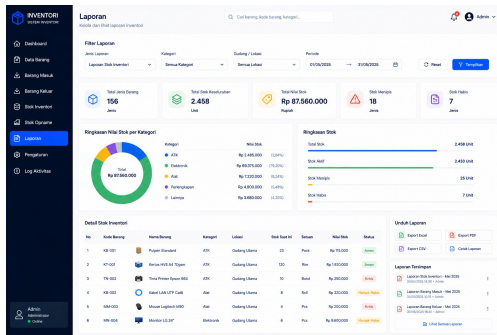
INVENTORI
SISTEM INVENTORI

Dashboard
Data Barang
Barang Masuk
Barang Keluar
Stok Inventori
Stok Opname
Laporan
Pengaturan
Log Aktivitas

Admin
Administrator
Online

Laporan
Kelola dan lihat laporan inventori

Cari barang, kode barang, kategori...

Admin

Filter Laporan

Jenis Laporan
Laporan Stok Inventori

Kategori
Semua Kategori

Gudang / Lokasi
Semua Lokasi

Periode
01/05/2025 → 31/05/2025

Reset
Terapkan

Total Jenis Barang
156
Jenis

Total Stok Keseluruhan
2.458
Unit

Total Nilai Stok
Rp 87.560.000
Rupiah

Stok Menipis
18
Jenis

Stok Habis
7
Jenis

Ringkasan Nilai Stok per Kategori

Total
Rp 87.560.000

| Kategori | Nilai Stok | |
|---|---|---|
| ATK | Rp 2.465.000 | (2,8%) |
| Elektronik | Rp 65.375.000 | (75,0%) |
| Alat | Rp 7.220.000 | (8,2%) |
| Perlengkapan | Rp 4.000.000 | (4,6%) |
| Lainnya | Rp 3.650.000 | (4,2%) |

Ringkasan Stok

Total Stok 2.458 Unit
Stok Aktif 2.433 Unit
Stok Menipis 25 Unit
Stok Habis 7 Unit

Detail Stok Inventori

| No. | Kode Barang | Nama Barang | Kategori | Lokasi | Stok Saat Ini | Satuan | Nilai Stok | Status |
|---|---|---|---|---|---|---|---|---|
| 1 | KB-001 | Pulpen Standard | ATK | Gudang Utama | 25 | Pack | Rp 115.000 | Aman |
| 2 | KT-001 | Kertas HVS A4 70gsm | ATK | Gudang Utama | 120 | Rim | Rp 1.920.000 | Aman |
| 3 | TN-001 | Tinta Printer Epson 664 | ATK | Gudang Utama | 10 | Botol | Rp 250.000 | Kritis |
| 4 | KB-002 | Kabel LAN UTP Cat6 | Alat | Gudang Utama | 8 | Roll | Rp 320.000 | Hampir Habis |
| 5 | MM-001 | Mouse Logitech M90 | Alat | Gudang Utama | 5 | Pcs | Rp 250.000 | Kritis |
| 6 | MN-001 | Monitor LG 24" | Elektronik | Gudang Utama | 4 | Pcs | Rp 8.800.000 | Hampir Habis |

Unduh Laporan
Export Excel
Export PDF
Export CSV
Cetak Laporan

Laporan Terakhir
Laporan Stok Inventori - Mei 2025
Laporan Barang Masuk - Mei 2025
Laporan Barang Keluar - Mei 2025

Lihat Semua Laporan